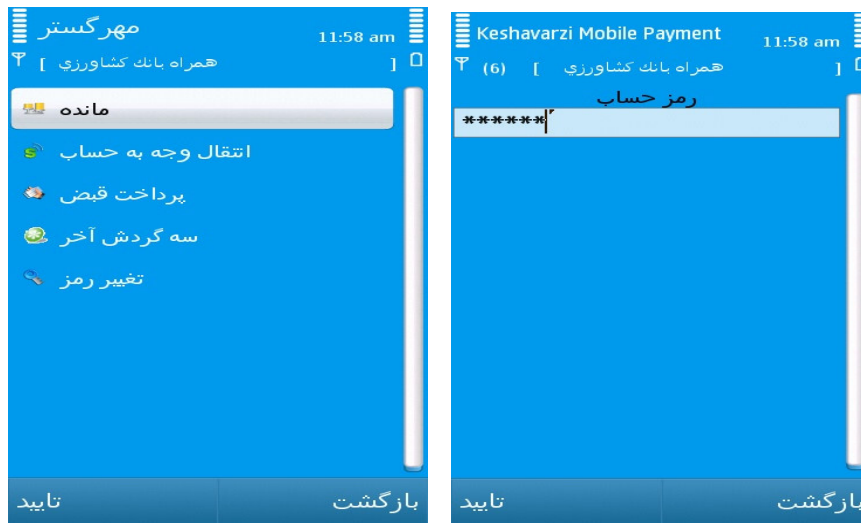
مهرگستر
11:58 am
همراه بانك كشاورزي ] ]
مانده
انتقال وجه به حساب
پرداخت قبض
سه گردش آخر
تغيير رمز
تایید
بازگشت

Keshavarzi Mobile Payment
11:58 am
(6) همراه بانك كشاورزي ] ]
رمز حساب
******
تایید
بازگشت